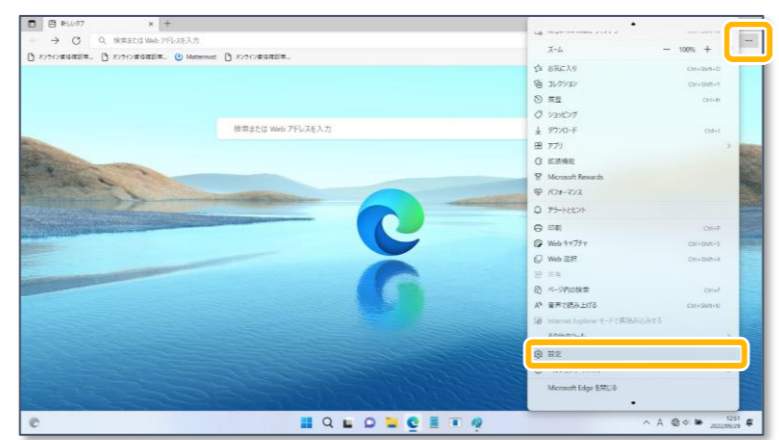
新しいタブ
検索または Web アドレスを入力
オンライン書籍確認用... オンライン書籍確認用... Mattermost オンライン書籍確認用...
検索または Web アドレスを入力
ズーム − 100% +
...
お気に入り Ctrl+Shift+O
コレクション Ctrl+Shift+Y
履歴 Ctrl+H
ショッピング
ダウンロード Ctrl+J
アプリ
拡張機能
Microsoft Rewards
パフォーマンス
アラートとヒント
印刷 Ctrl+P
Web キャプチャ Ctrl+Shift+S
Web 選択 Ctrl+Shift+X
共有
ページ内の検索 Ctrl+F
音声で読み上げる Ctrl+Shift+U
Internet Explorer モードで再読み込みする
その他のツール
設定
Microsoft Edge を閉じる
12:51
2022/09/29